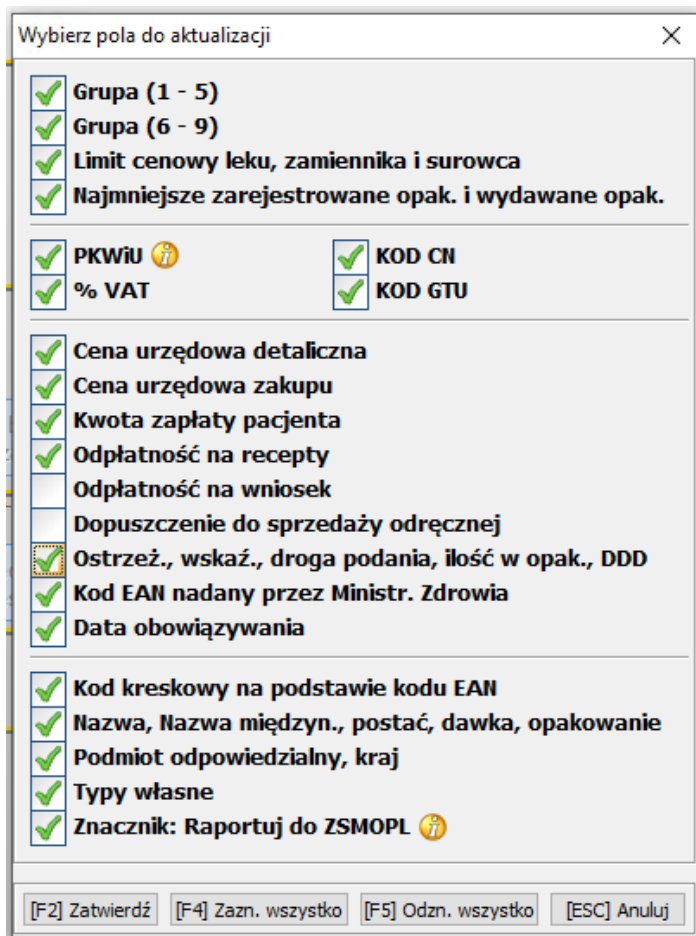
Wybierz pola do aktualizacji

Grupa (1 - 5)
Grupa (6 - 9)
Limit cenowy leku, zamiennika i surowca
Najmniejsze zarejestrowane opak. i wydawane opak.

PKWiU
% VAT

KOD CN
KOD GTU

Cena urzędowa detaliczna
Cena urzędowa zakupu
Kwota zapłaty pacjenta
Odpłatność na recepty
Odpłatność na wniosek
Dopuszczenie do sprzedaży odręcznej
Ostrzeż., wskaź., droga podania, ilość w opak., DDD
Kod EAN nadany przez Ministr. Zdrowia
Data obowiązywania

Kod kreskowy na podstawie kodu EAN
Nazwa, Nazwa międzyn., postać, dawka, opakowanie
Podmiot odpowiedzialny, kraj
Typy własne
Znacznik: Raportuj do ZSMOPL

[F2] Zatwierdź [F4] Zazn. wszystko [F5] Odzn. wszystko [ESC] Anuluj